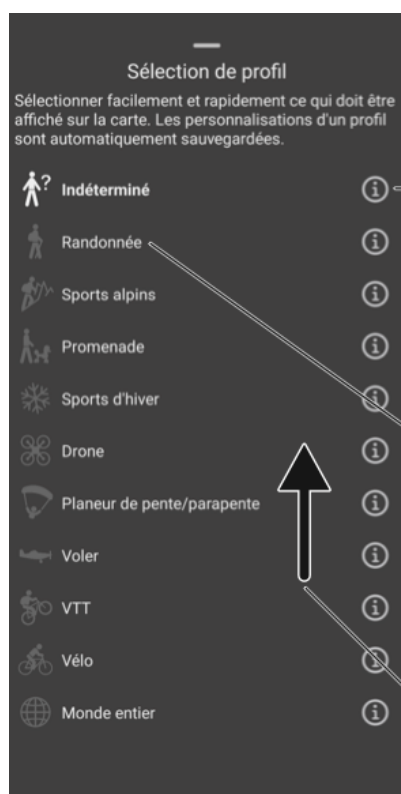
Sélection de profil

Sélectionner facilement et rapidement ce qui doit être affiché sur la carte. Les personnalisations d'un profil sont automatiquement sauvegardées.

Indéterminé

Randonnée

Sports alpins

Promenade

Sports d'hiver

Drone

Planeur de pente/parapente

Voler

VTT

Vélo

Monde entier